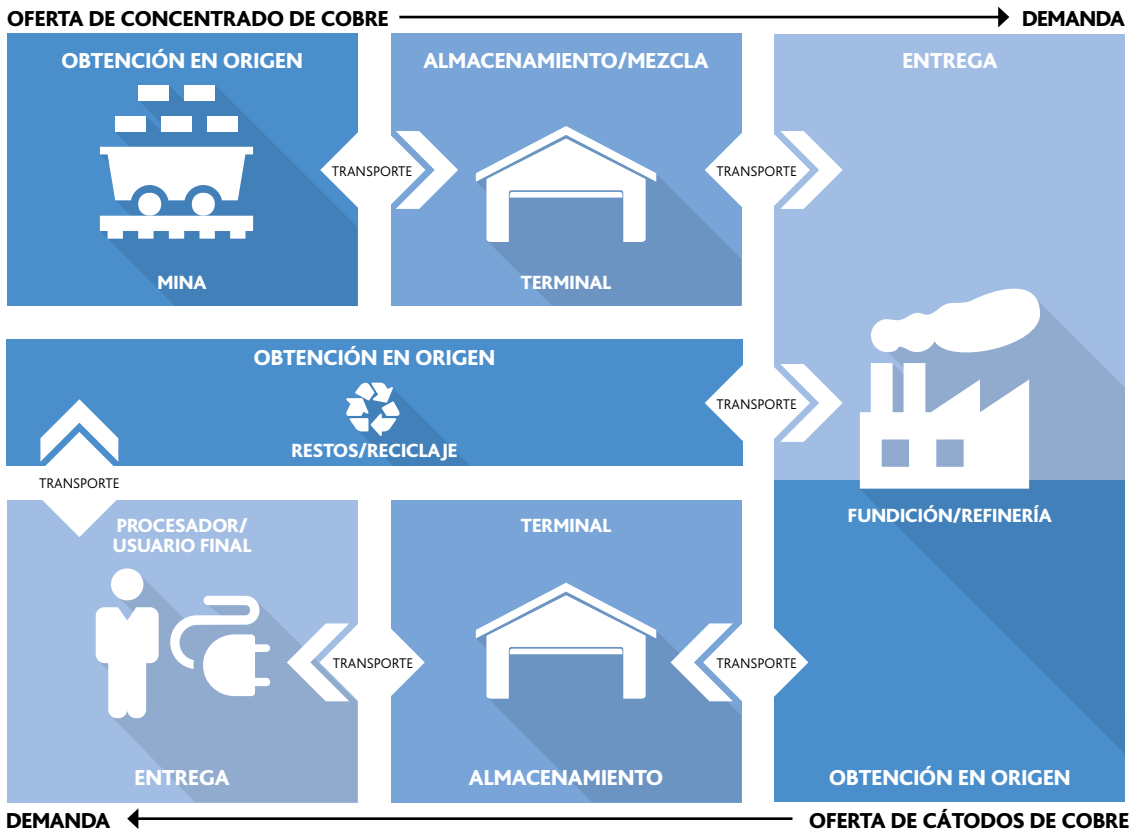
OFERTA DE CONCENTRADO DE COBRE

DEMANDA

OBTENCIÓN EN ORIGEN

MINA

TRANSPORTE

ALMACENAMIENTO/MEZCLA

TERMINAL

TRANSPORTE

ENTREGA

OBTENCIÓN EN ORIGEN

RESTOS/RECICLAJE

TRANSPORTE

FUNDICIÓN/REFINERÍA

TRANSPORTE

PROCESADOR/
USUARIO FINAL

ENTREGA

TRANSPORTE

TERMINAL

ALMACENAMIENTO

TRANSPORTE

OBTENCIÓN EN ORIGEN

DEMANDA

OFERTA DE CÁTODOS DE COBRE